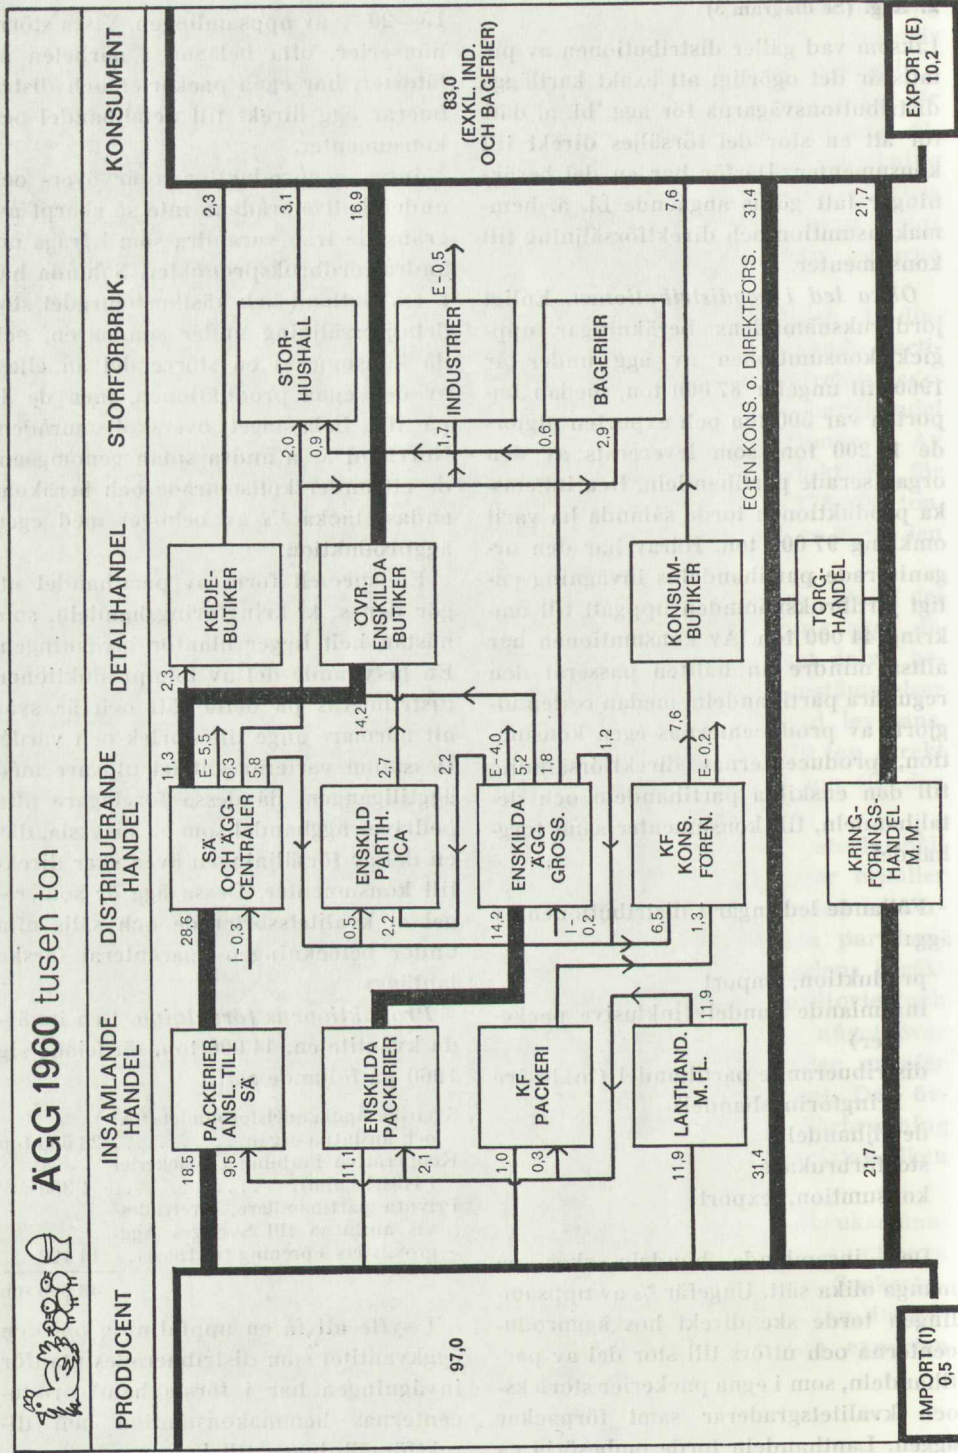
ÄGG 1960 tusen ton

PRODUCENT

INSAMLANDE HANDEL

DISTRIBUERANDE HANDEL

DETALJHANDEL

STORFÖRBRUK.

KONSUMENT

97,0

IMPORT (I) 0,5

18,5

PACKERIER ANSL. TILL SÄ

9,5

11,1

ENSKILDA PACKERIER

2,1

1,0

KF PACKERI

0,3

11,9

LANTHAND. M. FL.

11,9

31,4

21,7

28,6

SÄ OCH ÄGG-CENTRALER

-0,3

E-5,5

6,3

5,8

11,3

0,5

ENSKILDA PARTIH. ICA

2,2

2,7

2,2

14,2

ENSKILDA ÄGG GROSS.

E-4,0

5,2

1,8

1,2

1-

0,1

6,5

KF KONS. FÖREN.

7,6

1,3

E-0,2

2,3

KEDJE-BUTIKER

4,2

ÖVR. ENSKILDA BUTIKER

KONSUM-BUTIKER

TORG-HANDEL

KRING-FÖRINGS-HANDEL M. M.

2,0

STOR-HUSHÅLL

0,9

1,7

INDUSTRIER

0,6

2,9

BAGERIER

EGEN KONS. o. DIREKTFÖRS.

31,4

21,7

7,6

E-0,5

16,9

3,1

2,3

83,0 (EXKL. IND. OCH BAGERIER)

EXPORT (E) 10,2